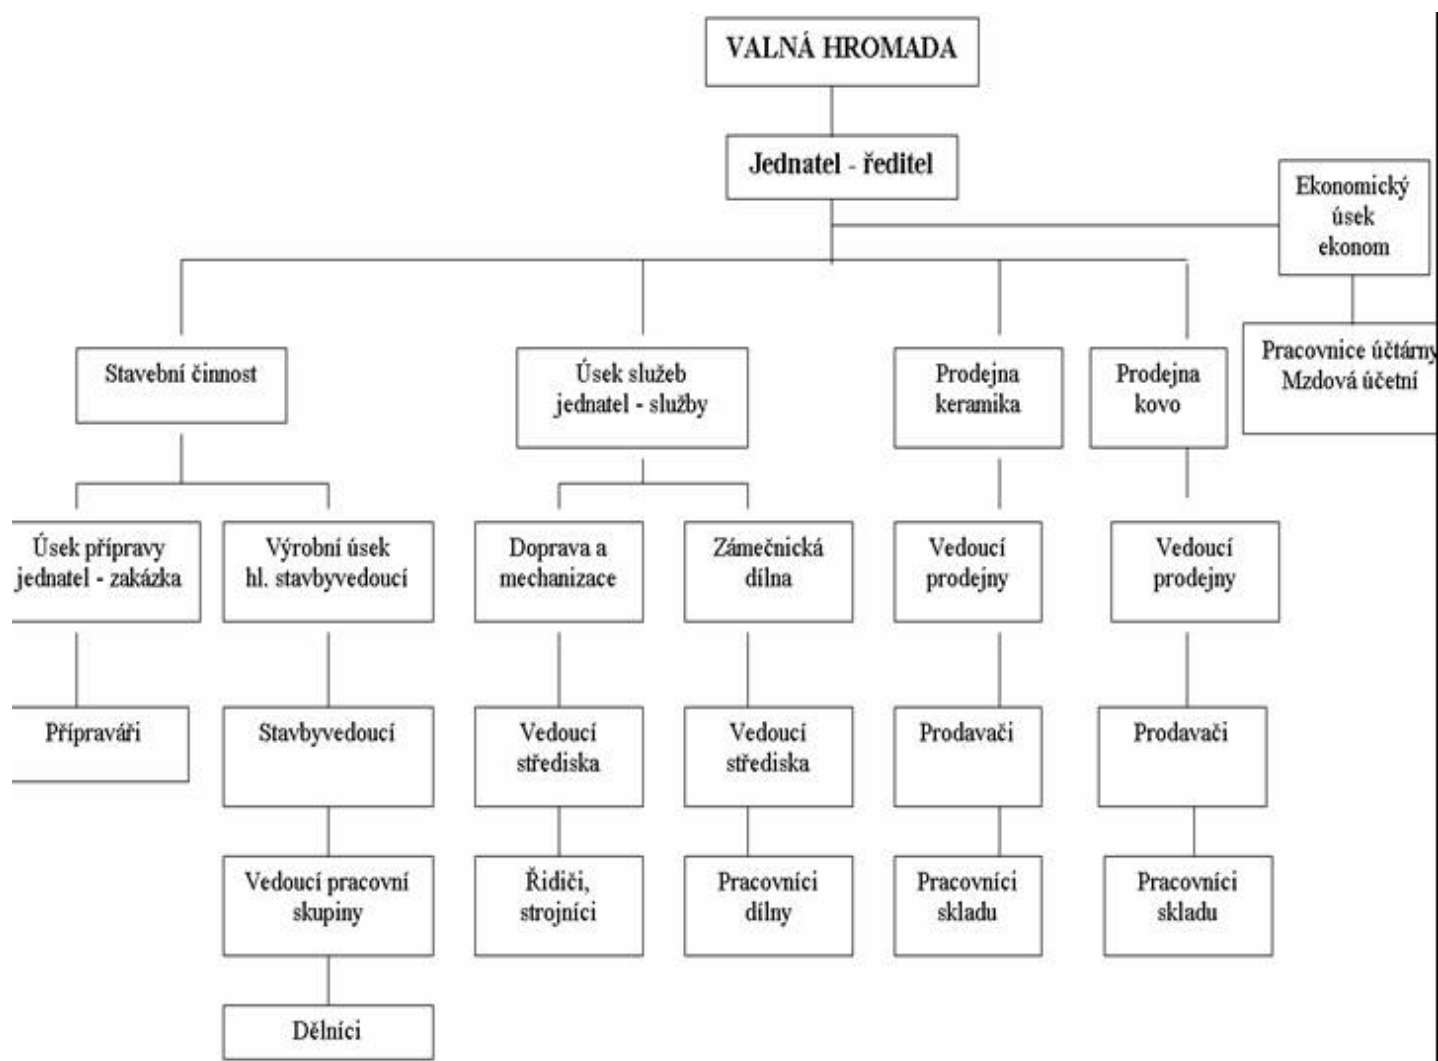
VALNÁ HROMADA

Jednatel - ředitel

Ekonomický úsek ekonom

Pracovnice účtárny Mzdová účetní

Stavební činnost

Úsek služeb jednatel - služby

Prodejna keramika

Prodejna kovo

Úsek přípravy jednatel - zakázka

Výrobní úsek hl. stavbyvedoucí

Doprava a mechanizace

Zámečnická dílna

Vedoucí prodejny

Vedoucí prodejny

Přípraváři

Stavbyvedoucí

Vedoucí střediska

Vedoucí střediska

Prodavači

Prodavači

Vedoucí pracovní skupiny

Řidiči, strojníci

Pracovníci dílny

Pracovníci skladu

Pracovníci skladu

Dělníci